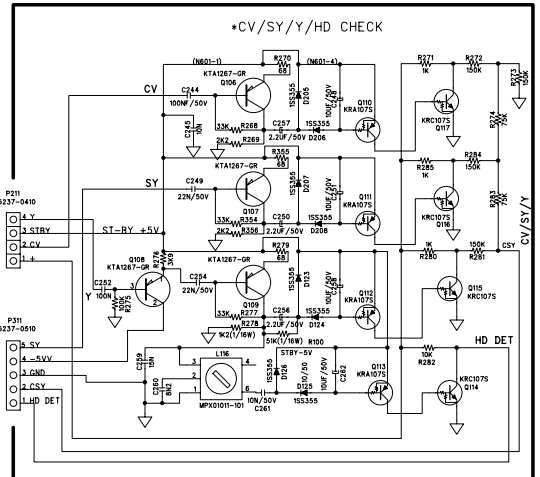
*CV/SY/Y/HD CHECK

(N601-1)
R270
68
(N601-4)
KTA1267-GR
Q106
CV
C244
100NF/50V
C245
10N
33K
R268
2K2
R269
C257
2.2UF/50V
1SS355
D205
1SS355
D206
10UF/50V
C248
Q110
KRA107S
Q117
KRC107S
R271
1K
R272
150K
R273
75K
R274
75K

R355
68
KTA1267-GR
SY
C249
22N/50V
Q107
1SS355
D207
R354
2K2
R356
C250
2.2UF/50V
1SS355
D208
10UF/50V
Q111
KRA107S
R285
1K
R284
150K
R283
75K
KRC107S
Q116
CV/SY/Y

P211
5237-0410
4 Y
3 STBY
2 CV
1 +
ST-BY +5V
Q108
KTA1267-GR
R276
3K9
R279
68
KTA1267-GR
C252
100N
R275
10K
Y
C254
22N/50V
Q109
1SS355
D123
33K
R277
R278
1K2(1/16W)
C256
2.2UF/50V
1SS355
D124
10UF/50V
Q112
KRA107S
1K
R280
150K
R281
CSY
Q115
KRC107S
51K(1/16W)
R100

P311
5237-0510
5 SY
4 -5VV
3 GND
2 CSY
1 HD DET
C259
10N
C260
8N2
L116
1
3
2
4
6
MPX01011-101
1SS355
D126
STBY-5V
D125
1SS355
10N/50V
C261
10UF/50V
C262
Q113
KRA107S
HD DET
10K
R282
KRC107S
Q114